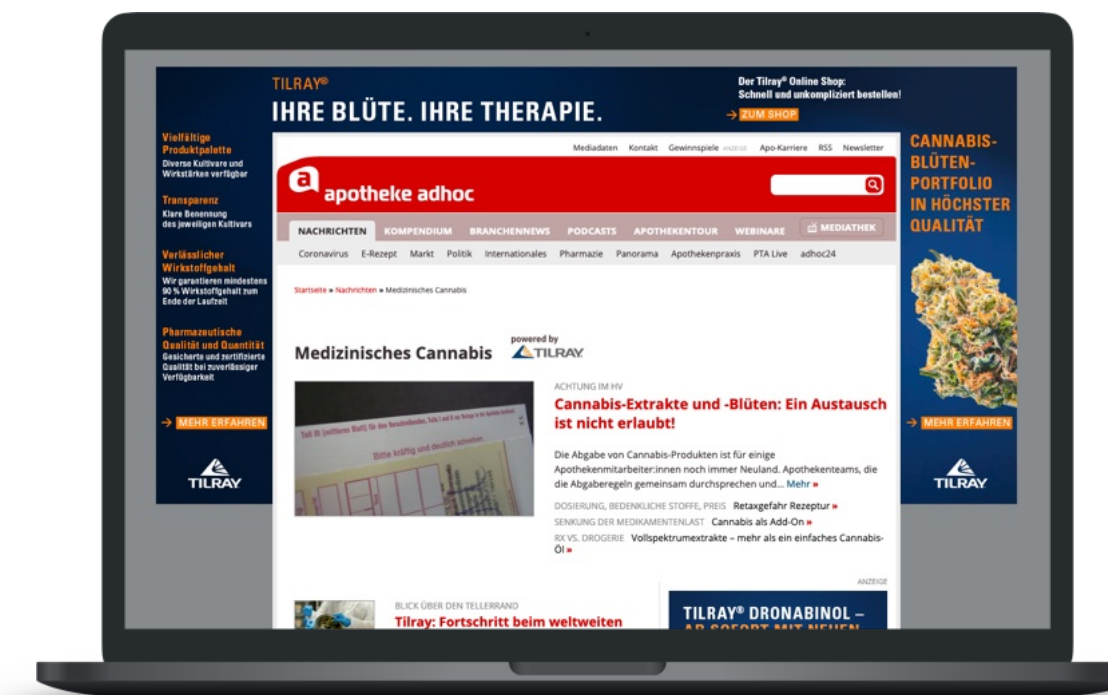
TILRAY®
IHRE BLÜTE. IHRE THERAPIE.

Der Tilray® Online Shop:
Schnell und unkompliziert bestellen!
→ ZUM SHOP

Vielfältige Produktpalette
Diverse Kultivare und Wirkstärken verfügbar

Transparenz
Klare Benennung des jeweiligen Kultivars

Verlässlicher Wirkstoffgehalt
Wir garantieren mindestens 90 % Wirkstoffgehalt zum Ende der Laufzeit

Pharmazeutische Qualität und Quantität
Gesicherte und zertifizierte Qualität bei zuverlässiger Verfügbarkeit

→ MEHR ERFAHREN

TILRAY

Mediadaten Kontakt Gewinnspiele ANZEIGE Apo-Karriere RSS Newsletter

apotheke adhoc

NACHRICHTEN KOMPENDIUM BRANCHENNEWS PODCASTS APOTHEKENTOUR WEBINARE MEDIATHEK

Coronavirus E-Rezept Markt Politik Internationales Pharmazie Panorama Apothekenpraxis PTA Live adhoc24

Startseite » Nachrichten » Medizinisches Cannabis

Medizinisches Cannabis
powered by
TILRAY

Bitte kräftig und deutlich schreiben

ACHTUNG IM HV
Cannabis-Extrakte und -Blüten: Ein Austausch ist nicht erlaubt!

Die Abgabe von Cannabis-Produkten ist für einige Apothekenmitarbeiter:innen noch immer Neuland. Apothekenteams, die die Abgaberegeln gemeinsam durchsprechen und… Mehr »

DOSIERUNG, BEDENKLICHE STOFFE, PREIS Retaxgefahr Rezeptur »
SENKUNG DER MEDIKAMENTENLAST Cannabis als Add-On »
RX VS. DROGERIE Vollspektrumextrakte – mehr als ein einfaches Cannabis-Öl »

ANZEIGE

BLICK ÜBER DEN TELLERRAND
Tilray: Fortschritt beim weltweiten

TILRAY® DRONABINOL –
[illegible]

CANNABIS-BLÜTEN-PORTFOLIO IN HÖCHSTER QUALITÄT

→ MEHR ERFAHREN

TILRAY